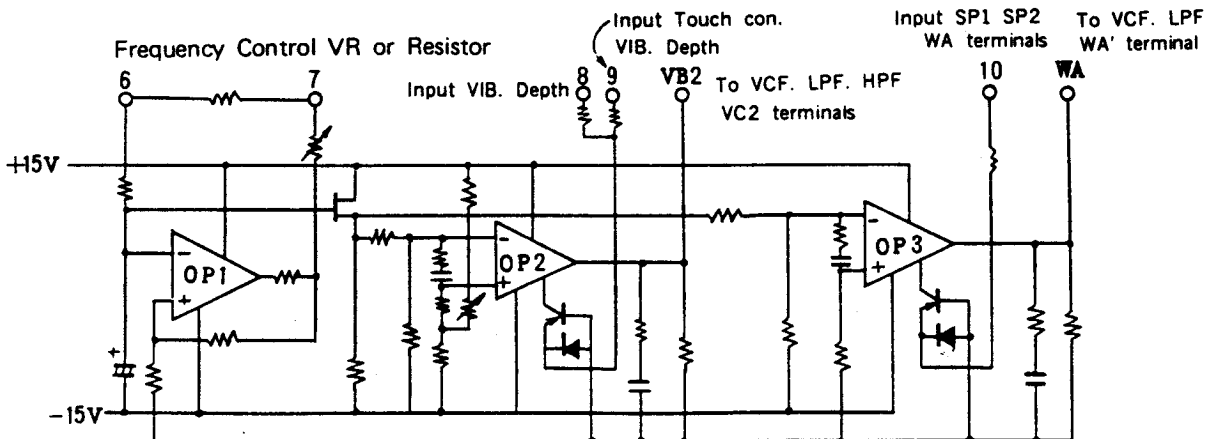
Frequency Control VR or Resistor
6
7
Input Touch con. VIB. Depth
Input VIB. Depth
8
9
VB2
To VCF. LPF. HPF VC2 terminals
Input SP1 SP2 WA terminals
10
To VCF. LPF WA' terminal
WA
+15V
OP1
OP2
OP3
-15V